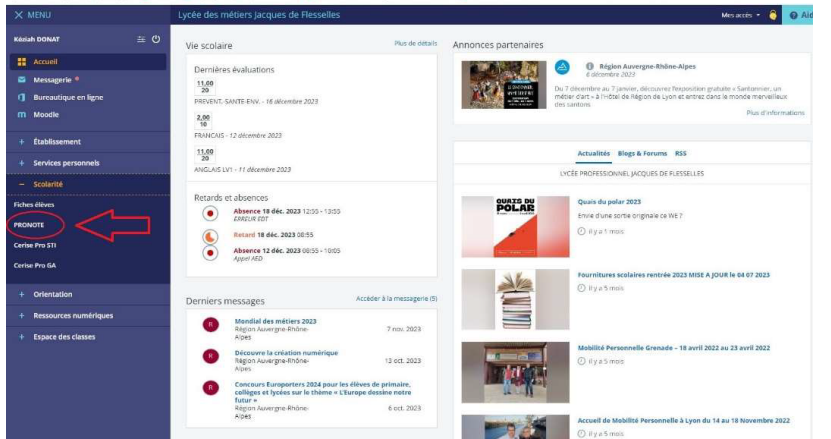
✕ MENU

Keziah DONAT

Accueil
Messagerie •
Bureautique en ligne
Moodle

+ Établissement
+ Services personnels
− Scolarité
Fiches élèves
PRONOTE
Cerise Pro STI
Cerise Pro GA

+ Orientation
+ Ressources numériques
+ Espace des classes

Lycée des métiers Jacques de Flesselles

Mes accès ▾ Aid

Vie scolaire
Plus de détails

Dernières évaluations
11,00 / 20
PREVENT. SANTE ENV. - 18 décembre 2023
2,00 / 10
FRANCAIS - 12 décembre 2023
11,00 / 20
ANGLAIS LV1 - 11 décembre 2023

Retards et absences
Absence 18 déc. 2023 12:50 - 13:55
ERREUR EDT
Retard 18 déc. 2023 08:55
Absence 12 déc. 2023 08:55 - 10:05
Appel AED

Derniers messages
Accéder à la messagerie (5)

Mondial des métiers 2023
Région Auvergne-Rhône-Alpes
7 nov. 2023

Découvre la création numérique
Région Auvergne-Rhône-Alpes
13 oct. 2023

Concours Europorters 2024 pour les élèves de primaire, collèges et lycées sur le thème « L'Europe dessine notre futur »
Région Auvergne-Rhône-Alpes
6 oct. 2023

Annonces partenaires

Région Auvergne-Rhône-Alpes
6 décembre 2023
Du 7 décembre au 7 janvier, découvrez l'exposition gratuite « Santonnier, un métier d'art » à l'Hôtel de Région de Lyon et entrez dans le monde merveilleux des santons
Plus d'informations

Actualités Blogs & Forums RSS
LYCÉE PROFESSIONNEL JACQUES DE FLESSELLES

Quais du polar 2023
Envie d'une sortie originale ce WE ?
il y a 1 mois

Fournitures scolaires rentrée 2023 MISE A JOUR le 04 07 2023
il y a 5 mois

Mobilité Personnelle Grenade – 18 avril 2022 au 23 avril 2022
il y a 5 mois

Accueil de Mobilité Personnelle à Lyon du 14 au 18 Novembre 2022
il y a 5 mois